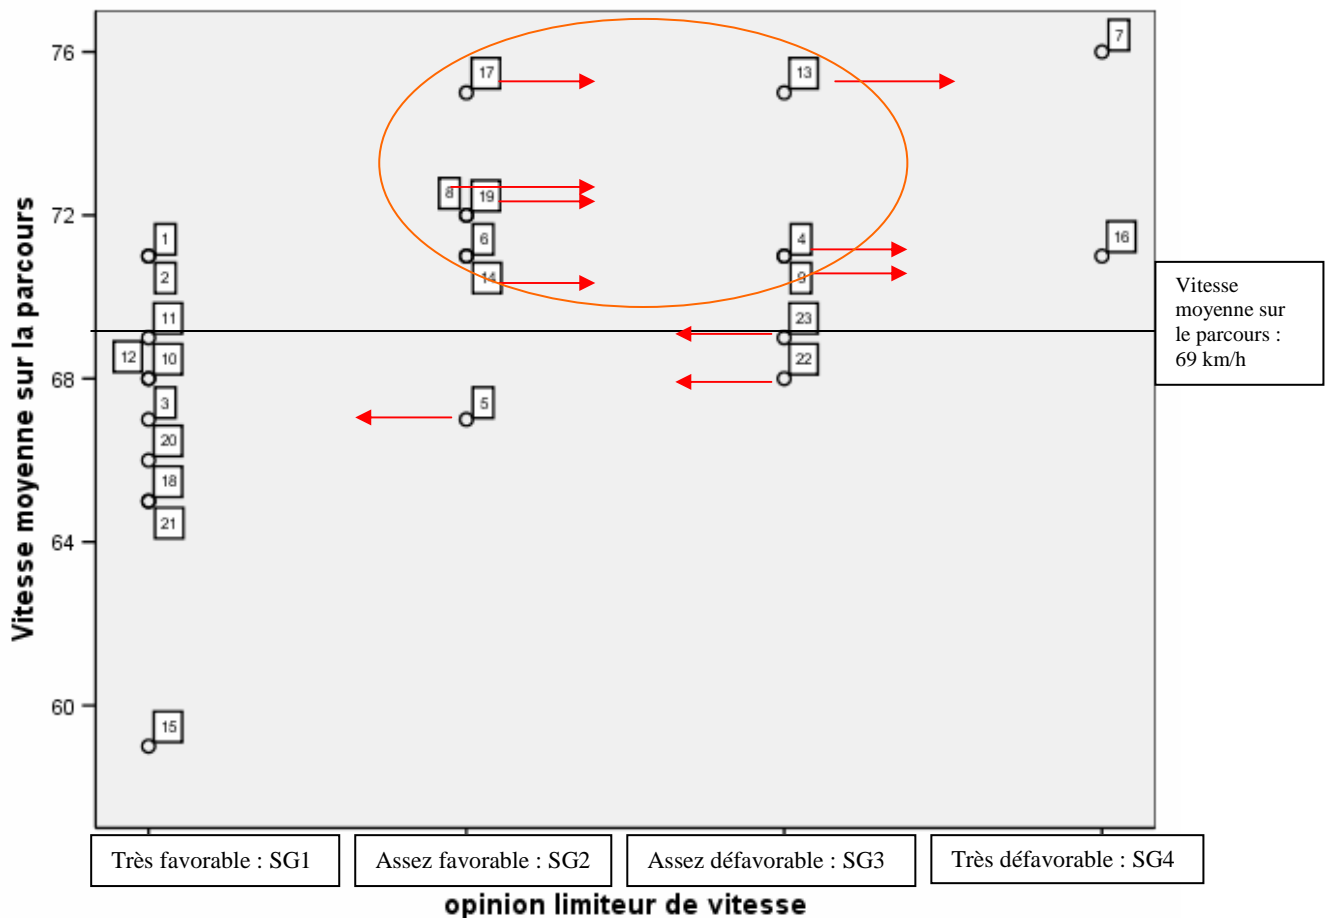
Vitesse moyenne sur la parcours

76
72
68
64
60

1
2
11
12
10
3
20
18
21
15

17
8
19
6
14
5

13
4
9
23
22

7
16

Vitesse moyenne sur le parcours : 69 km/h

Très favorable : SG1
Assez favorable : SG2
Assez défavorable : SG3
Très défavorable : SG4

opinion limiteur de vitesse